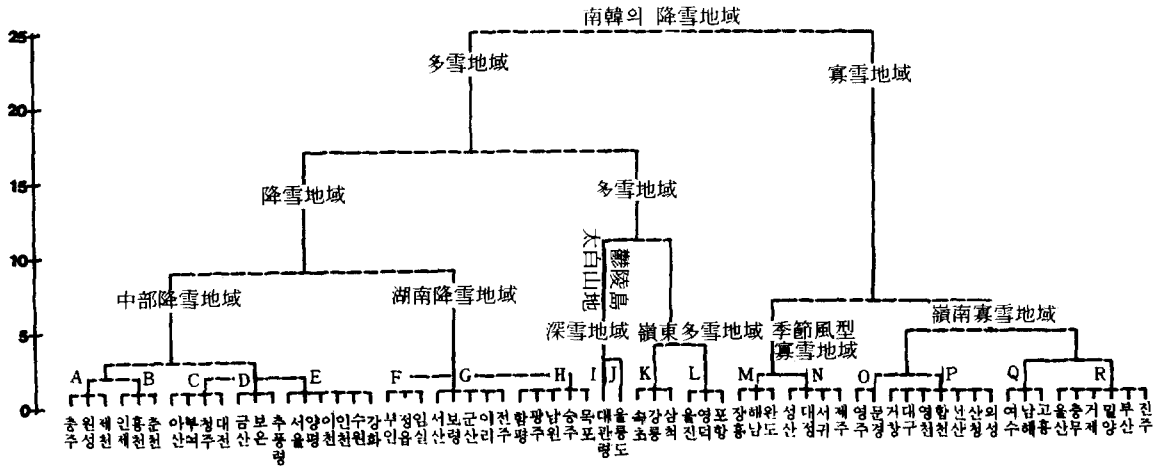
南韓의 降雪地域

25
20
15
10
5
0

多雪地域
寡雪地域
降雪地域
多雪地域
太白山地
鬱陵島
中部降雪地域
湖南降雪地域
深雪地域
嶺東多雪地域
季節風型寡雪地域
嶺南寡雪地域

A B C D E F G H I J K L M N O P Q R

충주 원성 제천 인제 홍천 춘천 아산 부여 청주 대전 금산 보은 추풍령 서울 양평 이천 인천 수원 강화 부안 정읍 임실 서산 보령 군산 이리 전주 함평 광주 남원 순천 목포 제주 대관령 울릉도 속초 강릉 삼척 울진 영덕 포항 장흥 해남 완도 성산 대정 서귀 제주 영주 문경 거창 대구 영천 합천 진주 산청 의성 여수 남해 고흥 울산 충무 거제 밀양 부산 진주